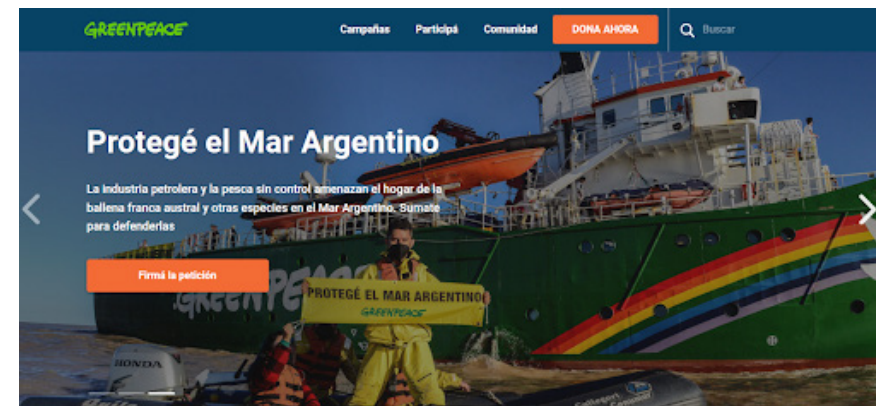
GREENPEACE

Campañas Participá Comunidad DONA AHORA Buscar

Protegé el Mar Argentino

La industria petrolera y la pesca sin control amenazan el hogar de la ballena franca austral y otras especies en el Mar Argentino. Sumate para defenderlas

Firmá la petición

GREENPEACE

PROTEGÉ EL MAR ARGENTINO
GREENPEACE

HONDA